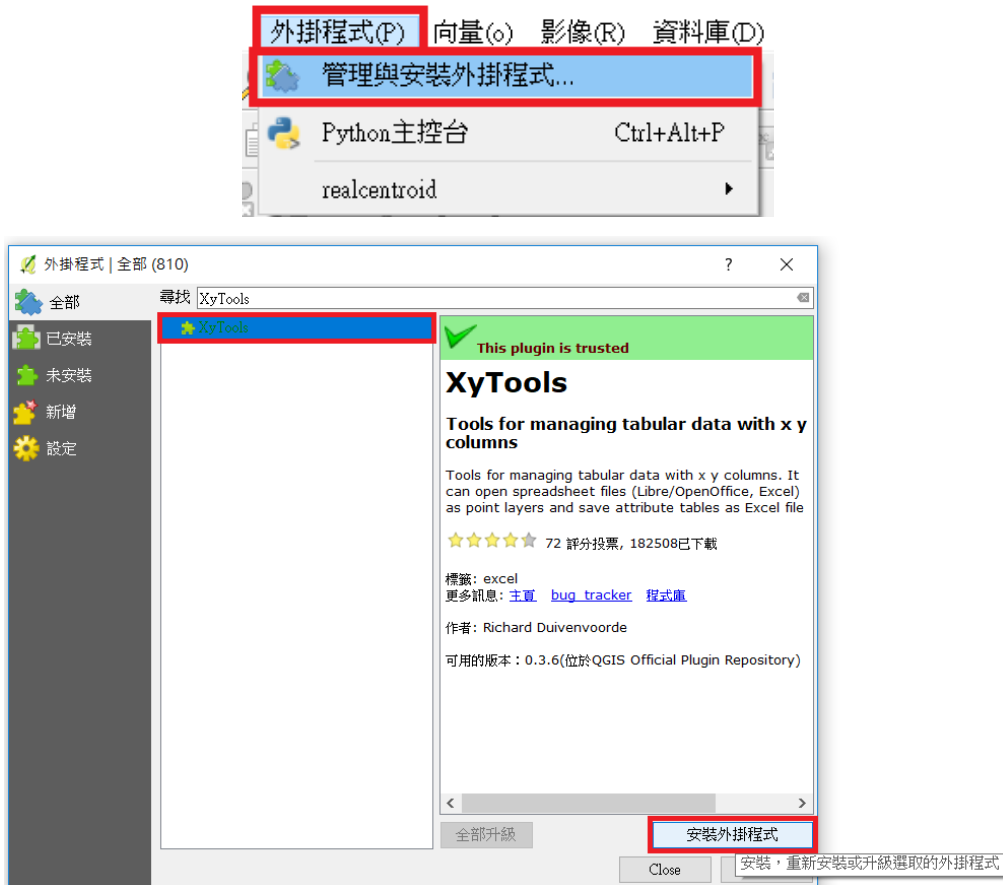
外掛程式(P) 向量(o) 影像(R) 資料庫(D)

管理與安裝外掛程式...

Python主控台 Ctrl+Alt+P

realcentroid

外掛程式 | 全部 (810)

?

全部

已安裝

未安裝

新增

設定

尋找 XyTools

XyTools

This plugin is trusted

XyTools

Tools for managing tabular data with x y columns

Tools for managing tabular data with x y columns. It can open spreadsheet files (Libre/OpenOffice, Excel) as point layers and save attribute tables as Excel file

72 評分投票, 182508已下載

標籤: excel
更多訊息: 主頁 bug tracker 程式庫

作者: Richard Duivenvoorde

可用的版本：0.3.6(位於QGIS Official Plugin Repository)

全部升級

安裝外掛程式

安裝，重新安裝或升級選取的外掛程式

Close